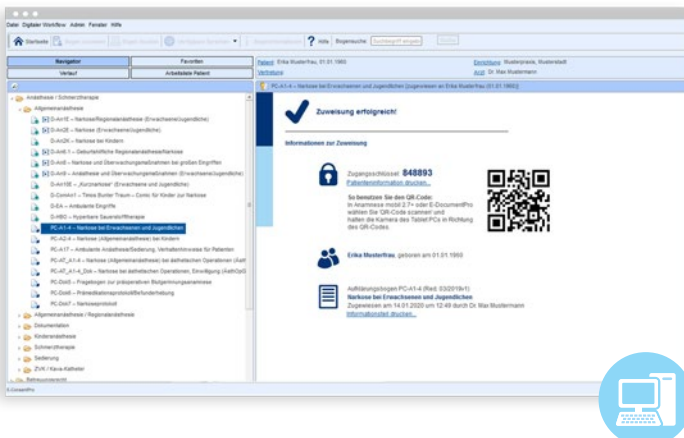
Datei Digitaler Workflow Admin Fenster Hilfe

Startseite | Bogen vorbeiten | Bogen drucken | Verfügbare Sprachen | Begleitinformation | Hilfe | Bogensuche: Suchbegriff eingeben | Suche

Navigator | Favoriten
Verlauf | Arbeitsliste Patient

Patient: Erika Musterfrau, 01.01.1950 | Einrichtung: Musterpraxis, Musterstadt
Verfreiung | Arzt: Dr. Max Mustermann

Anästhesie / Schmerztherapie
Allgemeinanästhesie
D-An1E – Narkose/Regionalanästhesie (Erwachsene/Jugendliche)
D-An2E – Narkose (Erwachsene/Jugendliche)
D-An2K – Narkose bei Kindern
D-An6.1 – Geburtshilfliche Regionalanästhesie/Narkose
D-An8 – Narkose und Überwachungsmaßnahmen bei großen Eingriffen
D-An9 – Anästhesie und Überwachungsmaßnahmen (Erwachsene/Jugendliche)
D-An10E – „Kurznarkose" (Erwachsene und Jugendliche)
D-Comic1 – Timos Bunter Traum – Comic für Kinder zur Narkose
D-EA – Ambulante Eingriffe
D-HBO – Hyperbare Sauerstofftherapie
PC-A1-4 – Narkose bei Erwachsenen und Jugendlichen
PC-A2-4 – Narkose (Allgemeinanästhesie) bei Kindern
PC-A17 – Ambulante Anästhesie/Sedierung, Verhaltenshinweise für Patienten
PC-AT_A1-4 – Narkose (Allgemeinanästhesie) bei ästhetischen Operationen (AeM)
PC-AT_A1-4_Dok – Narkose bei ästhetischen Operationen, Einwilligung (AeltOpG)
PC-DoA1 – Fragebogen zur präoperativen Blutgerinnungsanamnese
PC-DoA5 – Prämedikationsprotokoll/Befunderhebung
PC-DoA7 – Narkoseprotokoll
Allgemeinanästhesie / Regionalanästhesie
Dokumentation
Kinderanästhesie
Schmerztherapie
Sedierung
ZVK / Kava-Katheter
Rehmedizin/recht

PC-A1-4 – Narkose bei Erwachsenen und Jugendlichen (zugewiesen an Erika Musterfrau (01.01.1950))

Zuweisung erfolgreich!

Informationen zur Zuweisung

Zugangsschlüssel: 848893
Patienteninformation drucken...

So benutzen Sie den QR-Code:
In Anamnese mobil 2.7+ oder E-DocumentPro wählen Sie 'QR-Code scannen' und halten die Kamera des Tablet PCs in Richtung des QR-Codes.

Erika Musterfrau, geboren am 01.01.1950

Aufklärungsbogen PC-A1-4 (Red. 03/2019v1)
Narkose bei Erwachsenen und Jugendlichen
Zugewiesen am 14.01.2020 um 12:49 durch Dr. Max Mustermann
Informationsblatt drucken...

E-ConsentPro